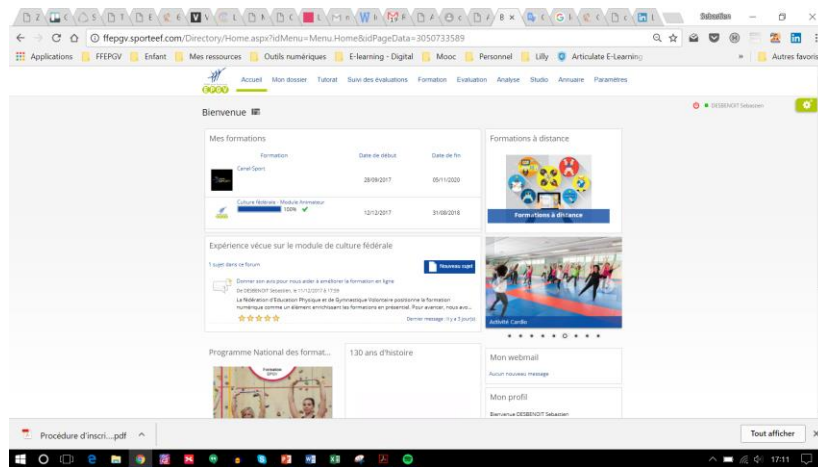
Sebastien

ffepgv.sporteef.com/Directory/Home.aspx?idMenu=Menu.Home&idPageData=3050733589

Applications FFEPGV Enfant Mes ressources Outils numériques E-learning - Digital Mooc Personnel Lilly Articulate E-Learning » Autres favoris

EPGV

Accueil Mon dossier Tutorat Suivi des évaluations Formation Evaluation Analyse Studio Annuaire Paramètres

Bienvenue

DESBENOIT Sebastien

Mes formations

| Formation | Date de début | Date de fin |
|---|---|---|
| Canal Sport | 28/09/2017 | 09/11/2020 |
| Culture fédérale - Module formateur 100% | 12/12/2017 | 31/08/2018 |

Formations à distance

Formations à distance

Expérience vécue sur le module de culture fédérale

1 sujet dans ce forum

Nouveau sujet

Donner son avis pour nous aider à améliorer la formation en ligne

De DESBENOIT Sebastien, le 11/12/2017 à 17:59

La fédération d'Education Physique et de Gymnastique Volontaire positionne la formation numérique comme un élément enrichissant les formations en présentiel. Pour avancer, nous avo...

Dernier message : il y a 3 jour(s)

Activité Cardio

Programme National des format...

130 ans d'histoire

Mon webmail

Aucun nouveau message

Mon profil

Bienvenue DESBENOIT Sebastien

Procédure d'inscri....pdf

Tout afficher

17:11